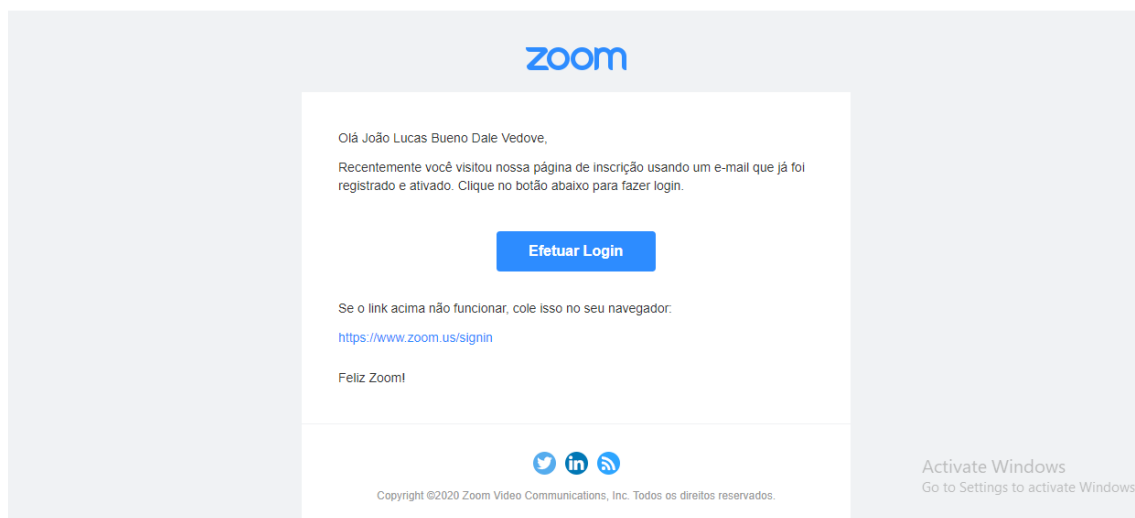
zoom

Olá João Lucas Bueno Dale Vedove,

Recentemente você visitou nossa página de inscrição usando um e-mail que já foi registrado e ativado. Clique no botão abaixo para fazer login.

Efetuar Login

Se o link acima não funcionar, cole isso no seu navegador:

https://www.zoom.us/signin

Feliz Zoom!

in

Copyright ©2020 Zoom Video Communications, Inc. Todos os direitos reservados.

Activate Windows
Go to Settings to activate Windows